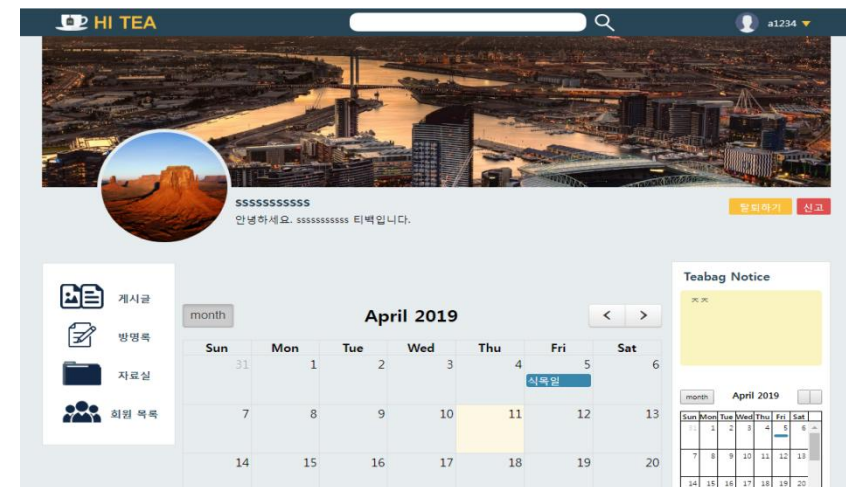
HI TEA

a1234

ssssssssssss
안녕하세요. ssssssssss 티백입니다.

탈퇴하기 신고

게시글
방명록
자료실
회원 목록

month

April 2019

< >

| Sun | Mon | Tue | Wed | Thu | Fri | Sat |
|---|---|---|---|---|---|---|
| 31 | 1 | 2 | 3 | 4 | 5 식목일 | 6 |
| 7 | 8 | 9 | 10 | 11 | 12 | 13 |
| 14 | 15 | 16 | 17 | 18 | 19 | 20 |

Teabag Notice

ㅈㅈ

month

April 2019

| Sun | Mon | Tue | Wed | Thu | Fri | Sat |
|---|---|---|---|---|---|---|
| 31 | 1 | 2 | 3 | 4 | 5 | 6 |
| 7 | 8 | 9 | 10 | 11 | 12 | 13 |
| 14 | 15 | 16 | 17 | 18 | 19 | 20 |